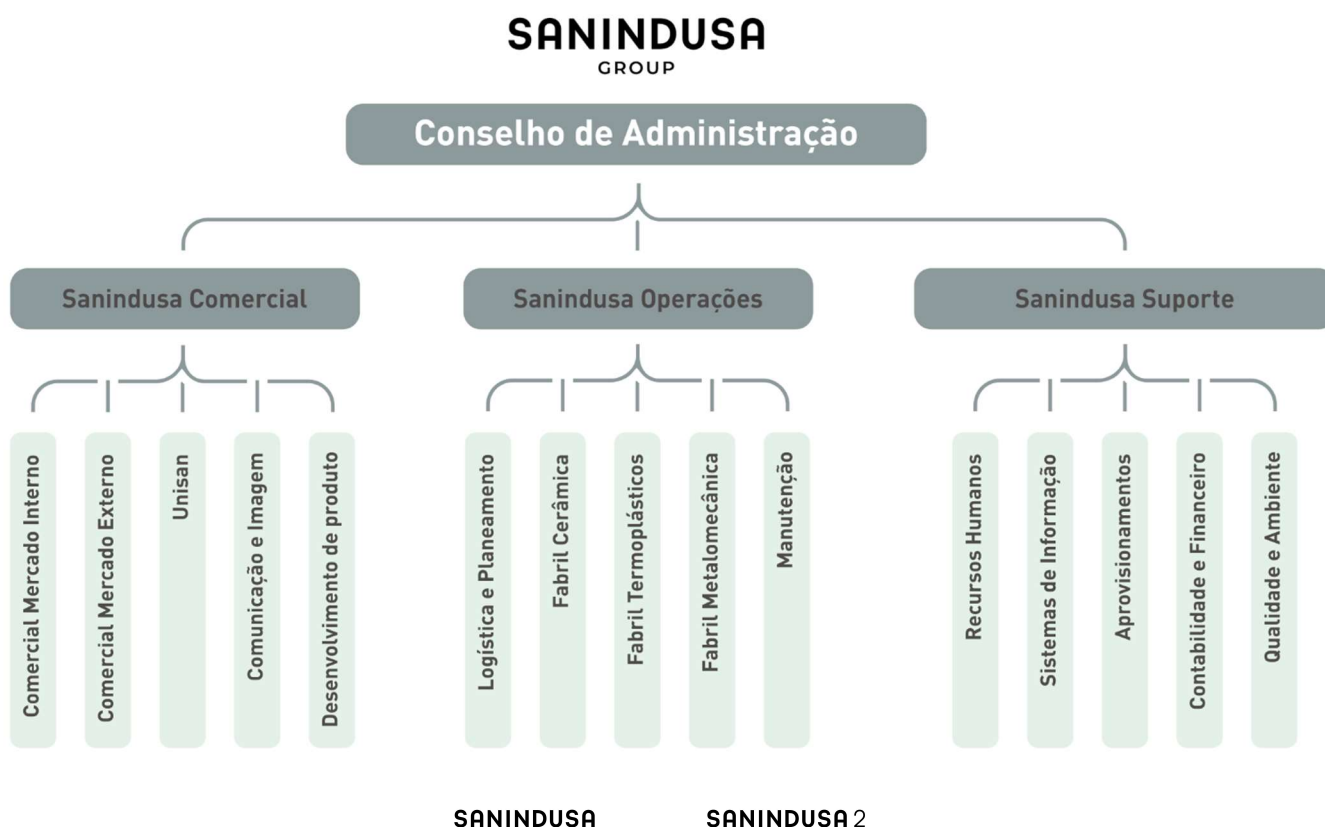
SANINDUSA
GROUP

Conselho de Administração

Sanindusa Comercial

Sanindusa Operações

Sanindusa Suporte

Comercial Mercado Interno

Comercial Mercado Externo

Unisan

Comunicação e Imagem

Desenvolvimento de produto

Logística e Planeamento

Fabril Cerâmica

Fabril Termoplásticos

Fabril Metalomecânica

Manutenção

Recursos Humanos

Sistemas de Informação

Aprovisionamentos

Contabilidade e Financeiro

Qualidade e Ambiente

SANINDUSA

SANINDUSA 2